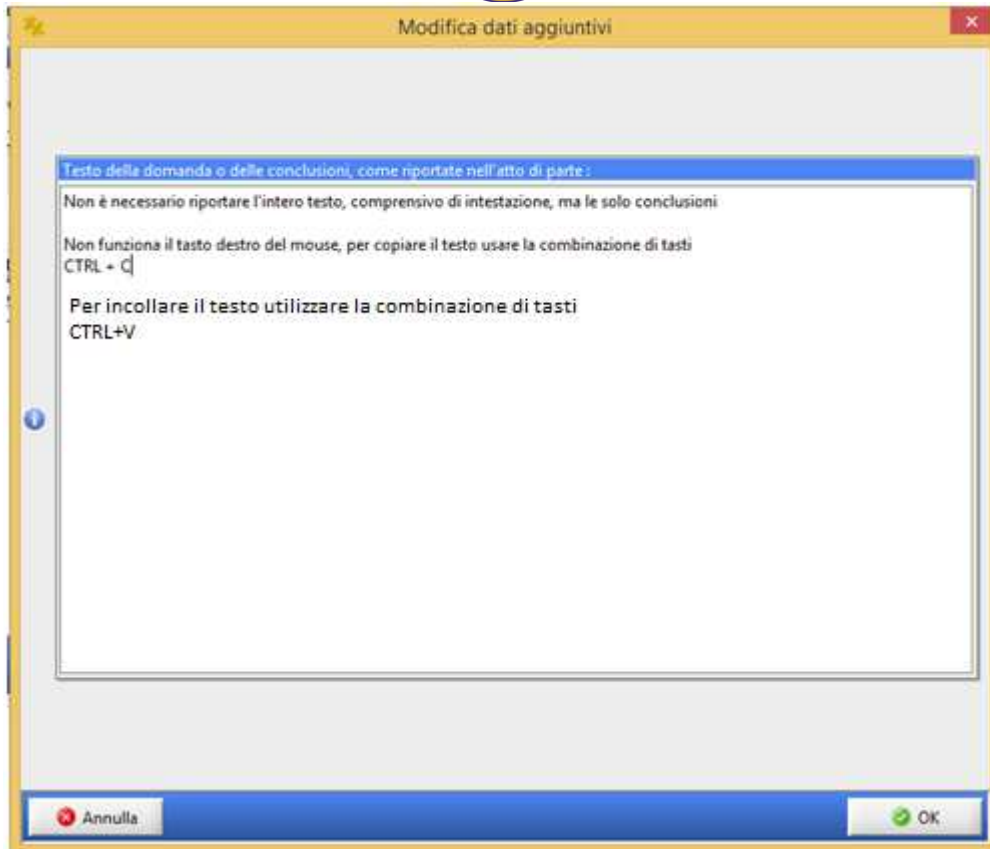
Modifica dati aggiuntivi

Testo della domanda o delle conclusioni, come riportate nell'atto di parte :

Non è necessario riportare l'intero testo, comprensivo di intestazione, ma le solo conclusioni

Non funziona il tasto destro del mouse, per copiare il testo usare la combinazione di tasti
CTRL + C

Per incollare il testo utilizzare la combinazione di tasti
CTRL+V

Annulla

OK